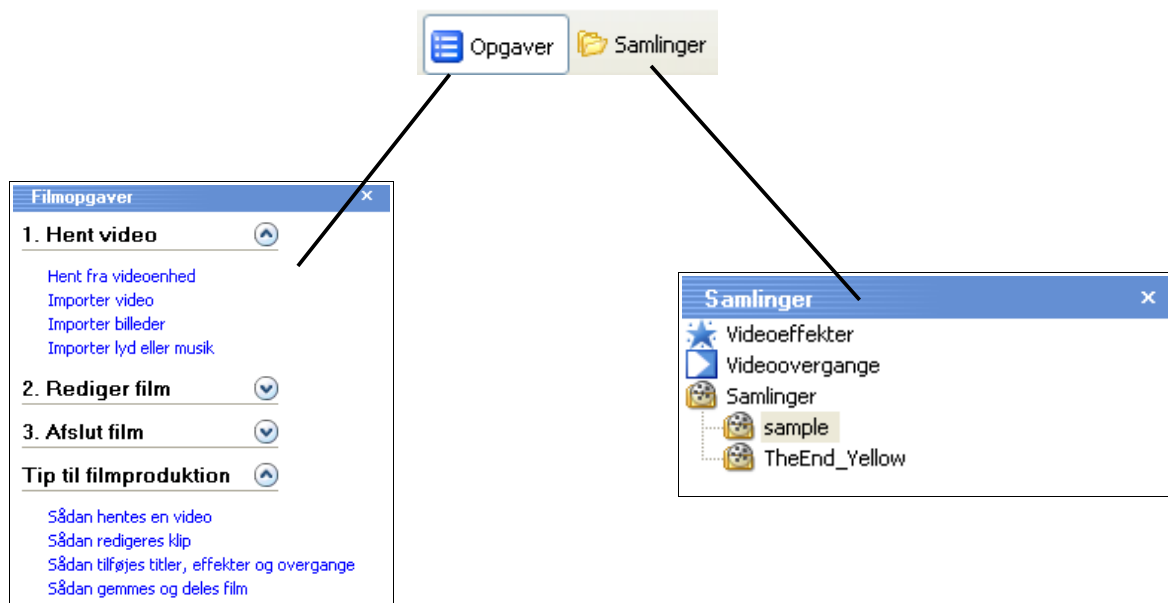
Opgaver Samlinger

Filmopgaver ×

1. Hent video

Hent fra videoenhed
Importer video
Importer billeder
Importer lyd eller musik

2. Rediger film

3. Afslut film

Tip til filmproduktion

Sådan hentes en video
Sådan redigeres klip
Sådan tilføjes titler, effekter og overgange
Sådan gemmes og deles film

Samlinger ×

Videoeffekter
Videoovergange
Samlinger
sample
TheEnd_Yellow